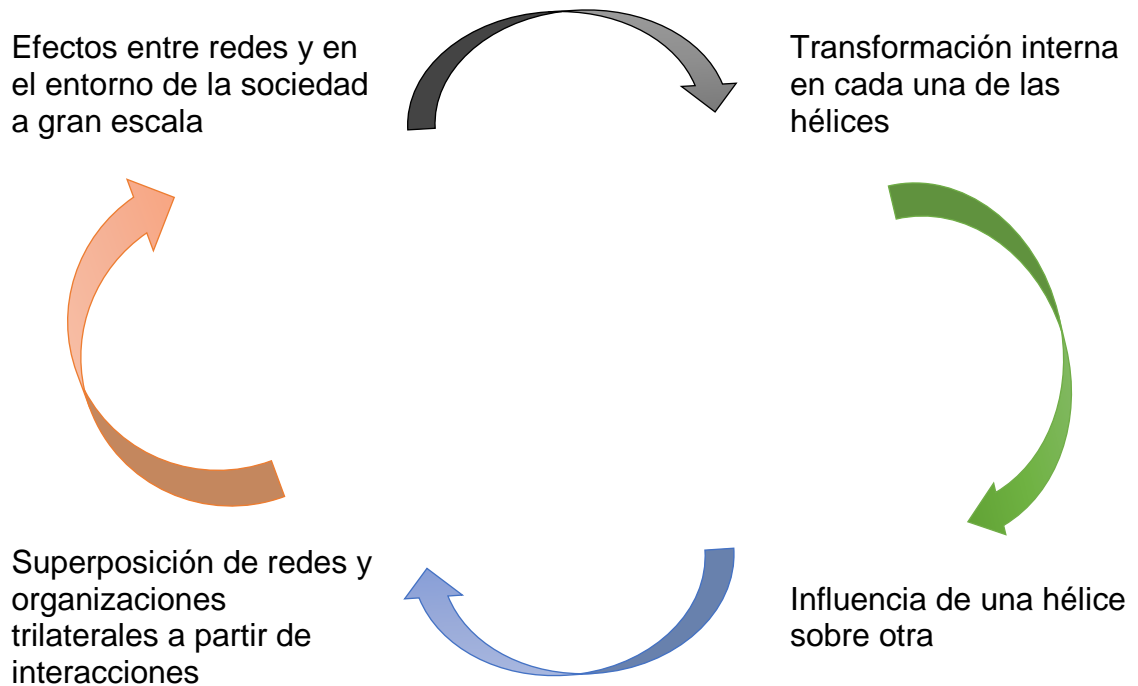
Efectos entre redes y en el entorno de la sociedad a gran escala

Transformación interna en cada una de las hélices

Influencia de una hélice sobre otra

Superposición de redes y organizaciones trilaterales a partir de interacciones